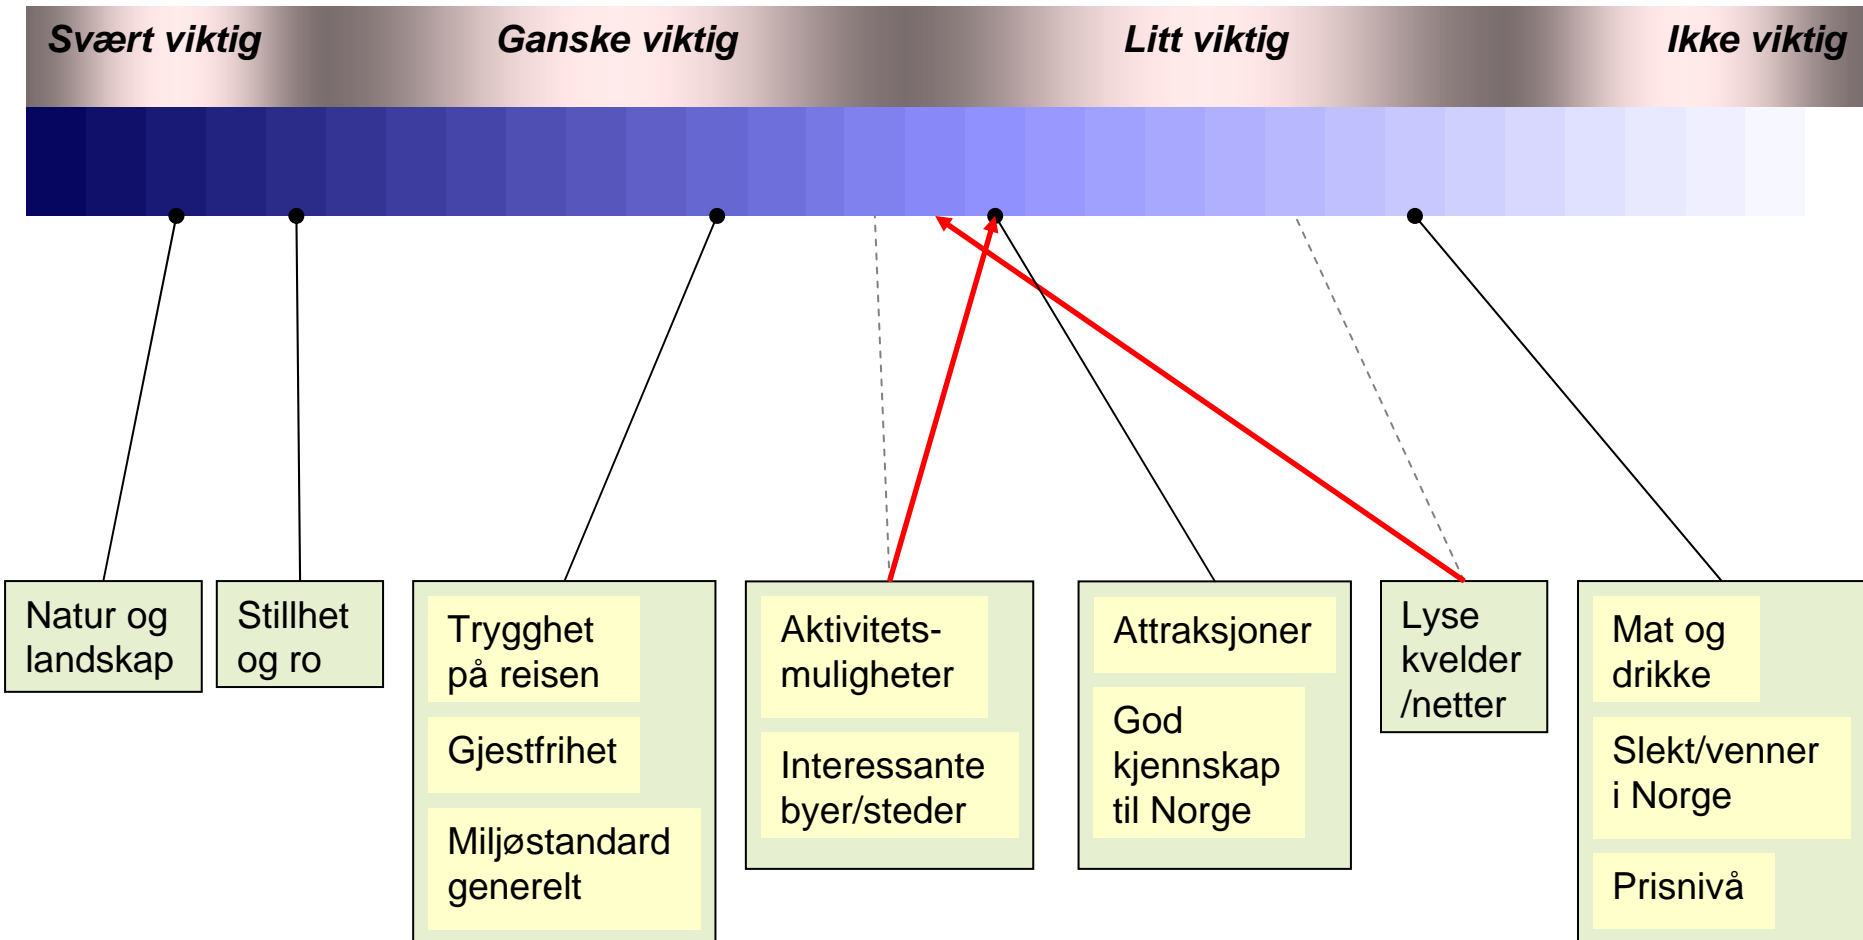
Svært viktig
Ganske viktig
Litt viktig
Ikke viktig

Natur og landskap

Stillhet og ro

Trygghet på reisen

Gjestfrihet

Miljøstandard generelt

Aktivitetsmuligheter

Interessante byer/steder

Attraksjoner

God kjennskap til Norge

Lyse kvelder /netter

Mat og drikke

Slekt/venner i Norge

Prisnivå